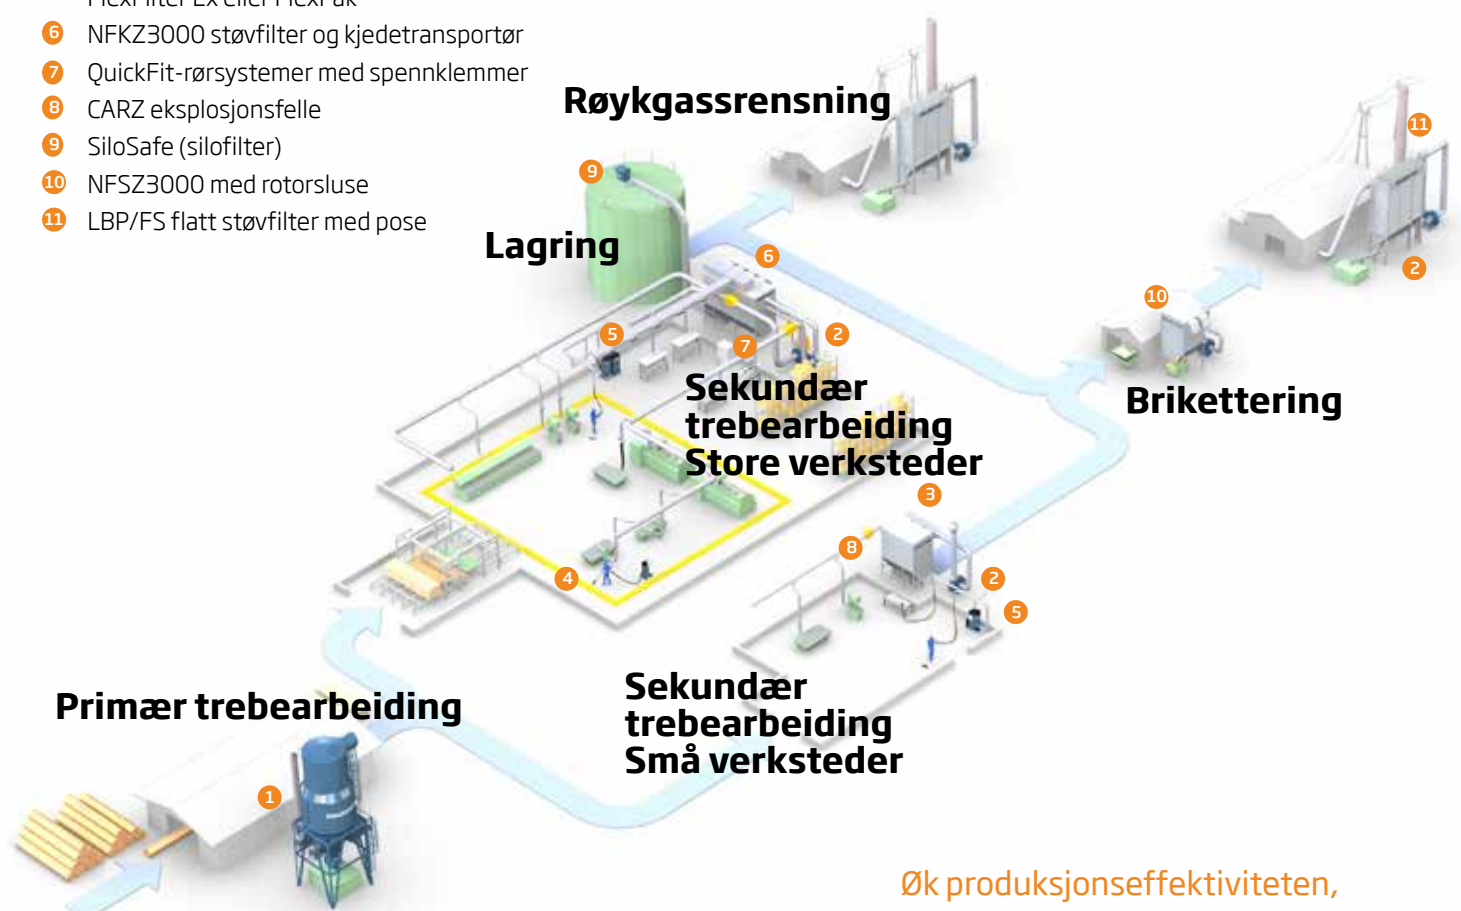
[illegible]
6 NFKZ3000 støvfilter og kjedetransportør
7 QuickFit-rørsystemer med spennklemmer
8 CARZ eksplosjonsfelle
9 SiloSafe (silofilter)
10 NFSZ3000 med rotorsluse
11 LBP/FS flatt støvfilter med pose

Røykgassrensning

11

9

Lagring

6

2

10

5

7

2

Brikettering

Sekundær trebearbeiding Store verksteder

3

8

2

4

5

Primær trebearbeiding

Sekundær trebearbeiding Små verksteder

1

Øk produksjonseffektiviteten,